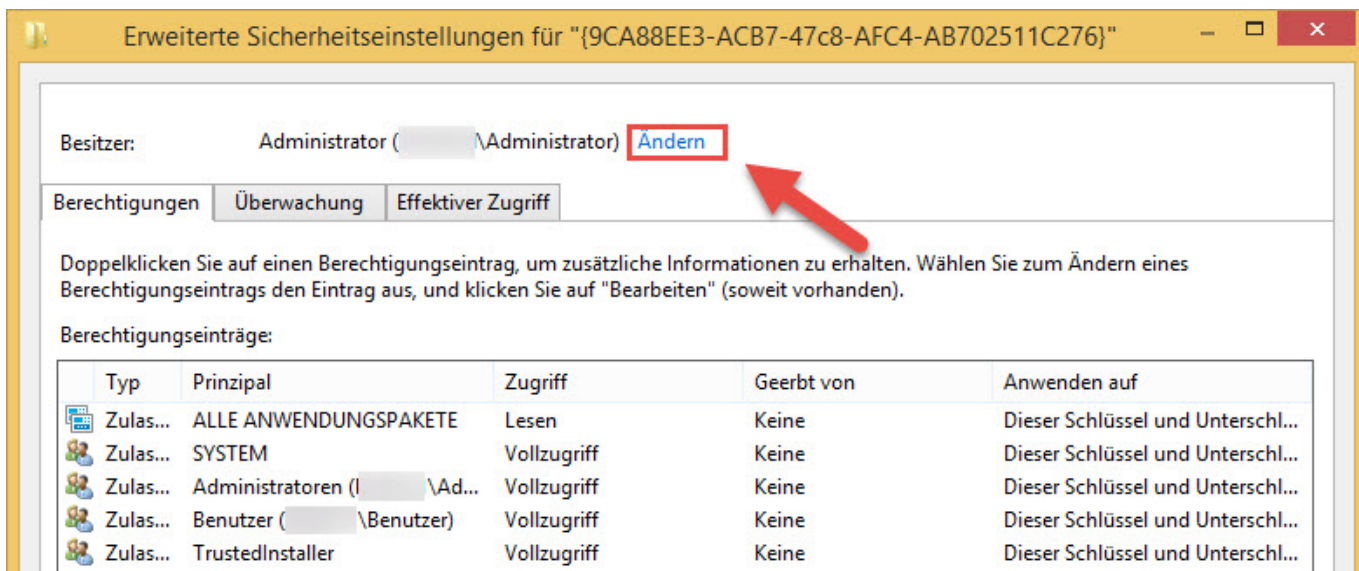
Erweiterte Sicherheitseinstellungen für "{9CA88EE3-ACB7-47c8-AFC4-AB702511C276}"

Besitzer: Administrator ([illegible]\Administrator) Ändern

Berechtigungen | Überwachung | Effektiver Zugriff

Doppelklicken Sie auf einen Berechtigungseintrag, um zusätzliche Informationen zu erhalten. Wählen Sie zum Ändern eines Berechtigungseintrags den Eintrag aus, und klicken Sie auf "Bearbeiten" (soweit vorhanden).

Berechtigungseinträge:

| Typ | Prinzipal | Zugriff | Geerbt von | Anwenden auf |
|---|---|---|---|---|
| Zulas... | ALLE ANWENDUNGSPAKETE | Lesen | Keine | Dieser Schlüssel und Unterschl... |
| Zulas... | SYSTEM | Vollzugriff | Keine | Dieser Schlüssel und Unterschl... |
| Zulas... | Administratoren ([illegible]\Ad... | Vollzugriff | Keine | Dieser Schlüssel und Unterschl... |
| Zulas... | Benutzer ([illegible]\Benutzer) | Vollzugriff | Keine | Dieser Schlüssel und Unterschl... |
| Zulas... | TrustedInstaller | Vollzugriff | Keine | Dieser Schlüssel und Unterschl... |